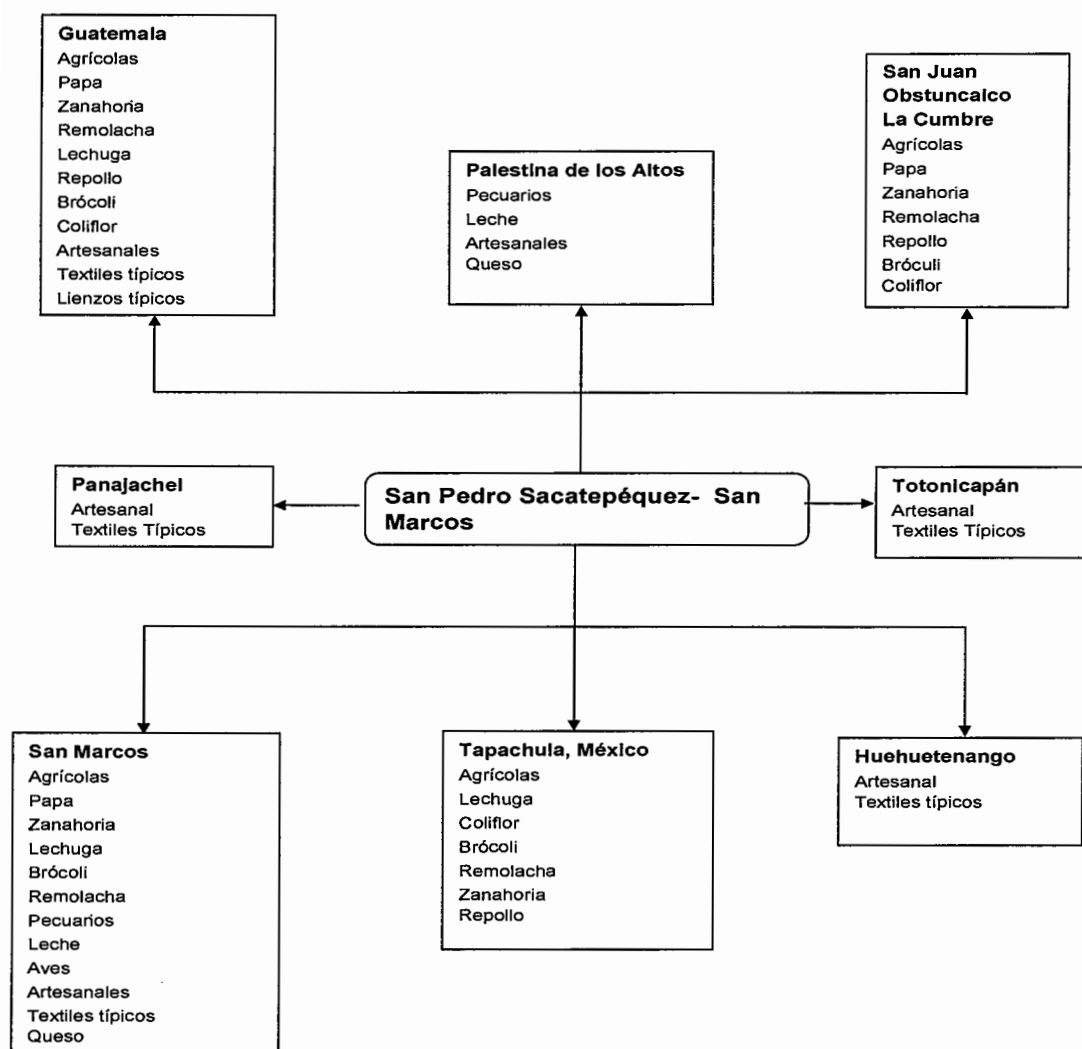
Guatemala
Agrícolas
Papa
Zanahoria
Remolacha
Lechuga
Repollo
Brócoli
Coliflor
Artesanales
Textiles típicos
Lienzos típicos

Palestina de los Altos
Pecuarios
Leche
Artesanales
Queso

San Juan Obstuncalco La Cumbre
Agrícolas
Papa
Zanahoria
Remolacha
Repollo
Bróculi
Coliflor

Panajachel
Artesanal
Textiles Típicos

San Pedro Sacatepéquez- San Marcos

Totonicapán
Artesanal
Textiles Típicos

San Marcos
Agrícolas
Papa
Zanahoria
Lechuga
Brócoli
Remolacha
Pecuarios
Leche
Aves
Artesanales
Textiles típicos
Queso

Tapachula, México
Agrícolas
Lechuga
Coliflor
Brócoli
Remolacha
Zanahoria
Repollo

Huehuetenango
Artesanal
Textiles típicos